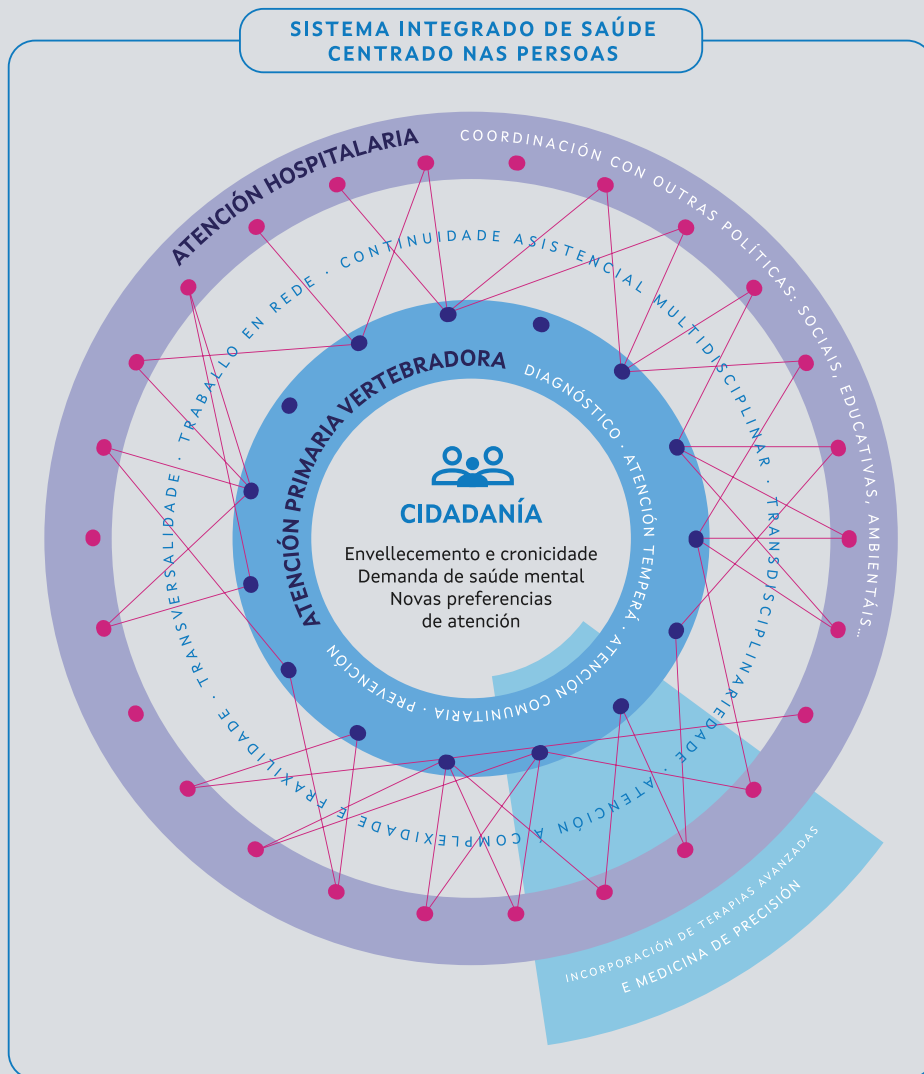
SISTEMA INTEGRADO DE SAÚDE CENTRADO NAS PERSOAS

ATENCIÓN HOSPITALARIA

COORDINACIÓN CON OUTRAS POLÍTICAS: SOCIAIS, EDUCATIVAS, AMBIENTÁIS...

TRABALLO EN REDE · CONTINUIDADE ASISTENCIAL MULTIDISCIPLINAR · TRANSDISCIPLINARIEDADE · ATENCIÓN Á COMPLEXIDADE E FRAXILIDADE · TRANSVERSALIDADE ·

ATENCIÓN PRIMARIA VERTEBRADORA

DIAGNÓSTICO · ATENCIÓN TEMPERÁ · ATENCIÓN COMUNITARIA · PREVENCIÓN

CIDADANÍA

Envellecemento e cronicidade
Demanda de saúde mental
Novas preferencias de atención

INCORPORACIÓN DE TERAPIAS AVANZADAS E MEDICINA DE PRECISIÓN